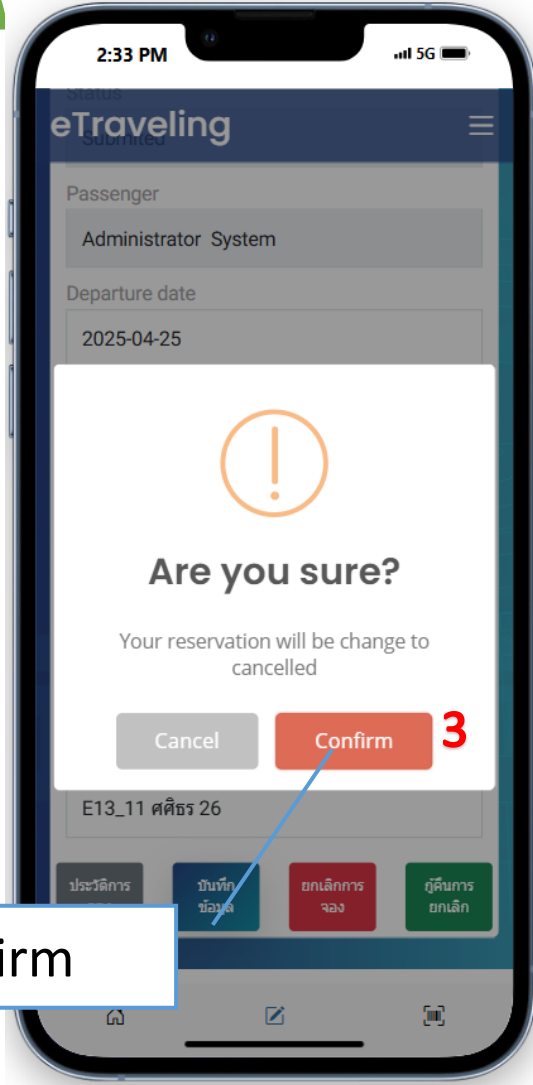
2:33 PM

5G

Status

eTraveling

Submitted

Passenger

Administrator System

Departure date

2025-04-25

!

Are you sure?

Your reservation will be change to cancelled

Cancel

Confirm

3

E13_11 ศศิธร 26

ประวัติการ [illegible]

บันทึก ข้อมูล

ยกเลิกการ จอง

กู้คืนการ ยกเลิก

irm